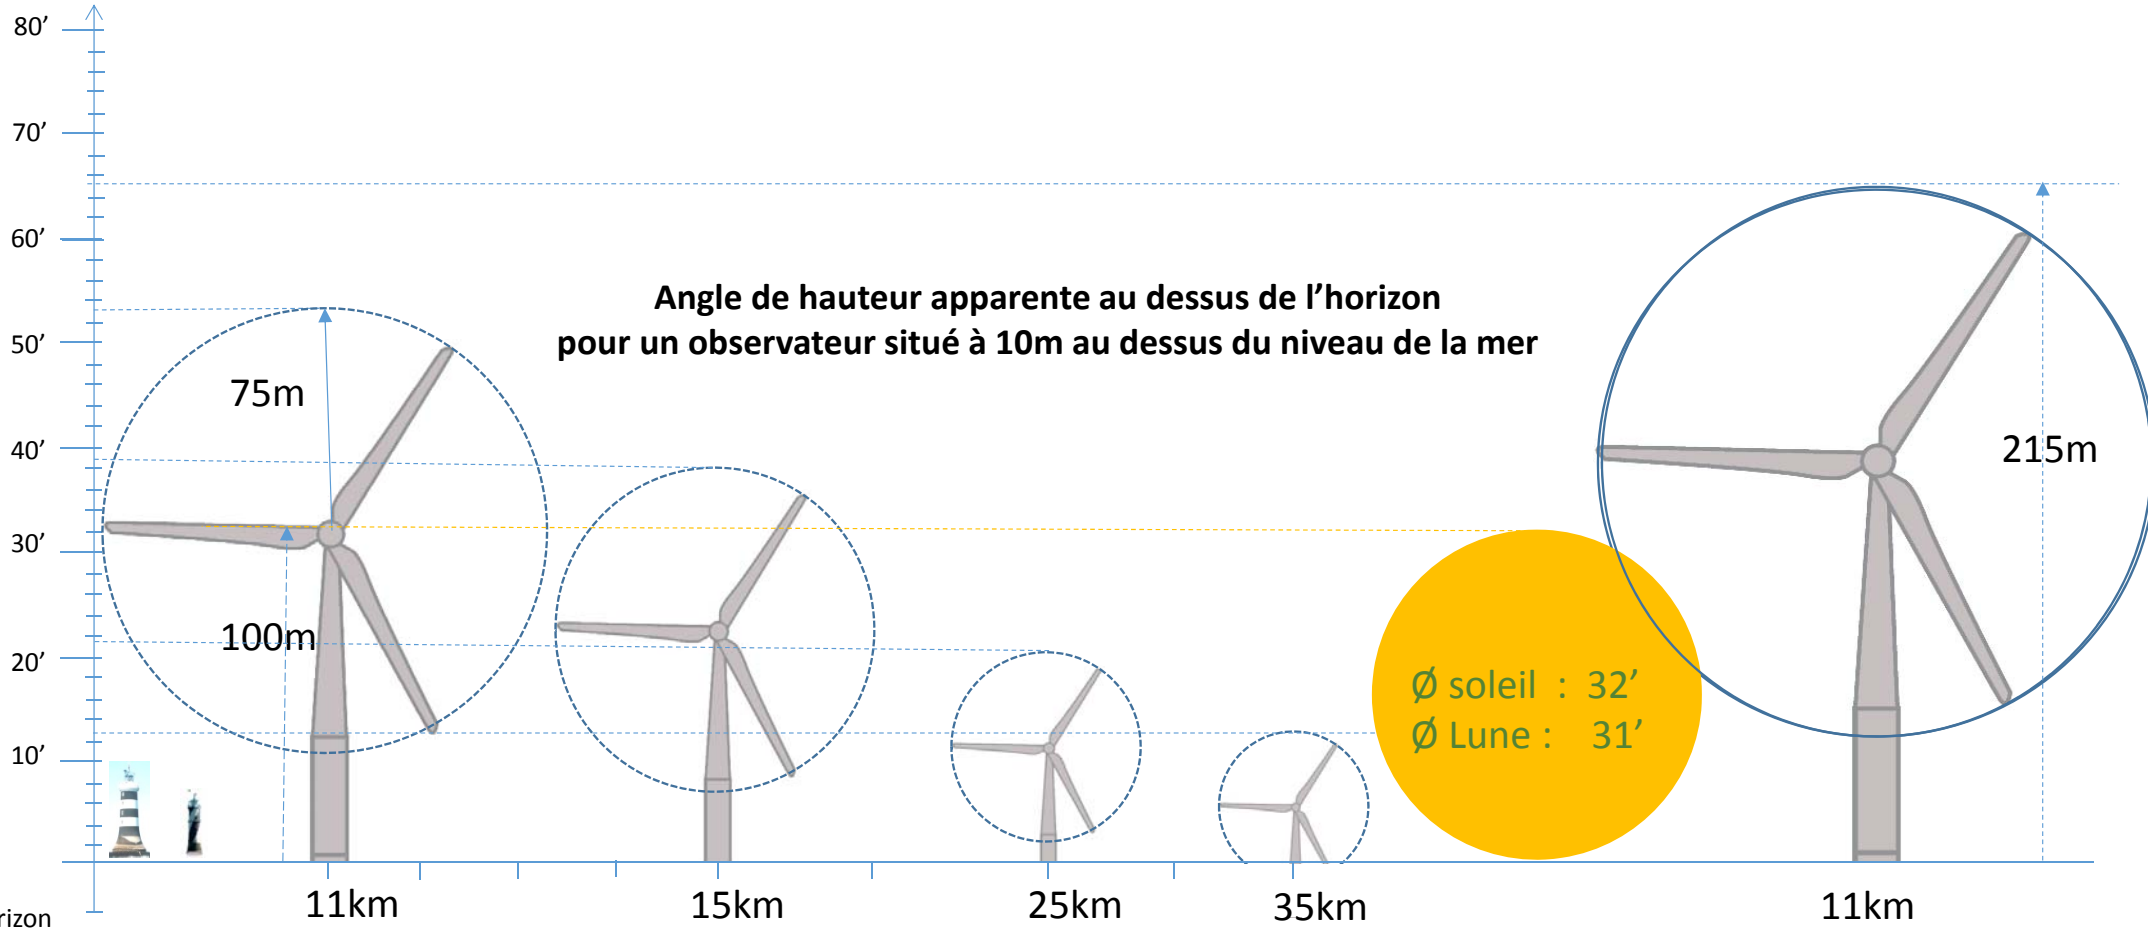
80’
70’
60’
50’
40’
30’
20’
10’
rizon

Angle de hauteur apparente au dessus de l’horizon
pour un observateur situé à 10m au dessus du niveau de la mer

75m
100m
215m

Ø soleil : 32’
Ø Lune : 31’

11km
15km
25km
35km
11km